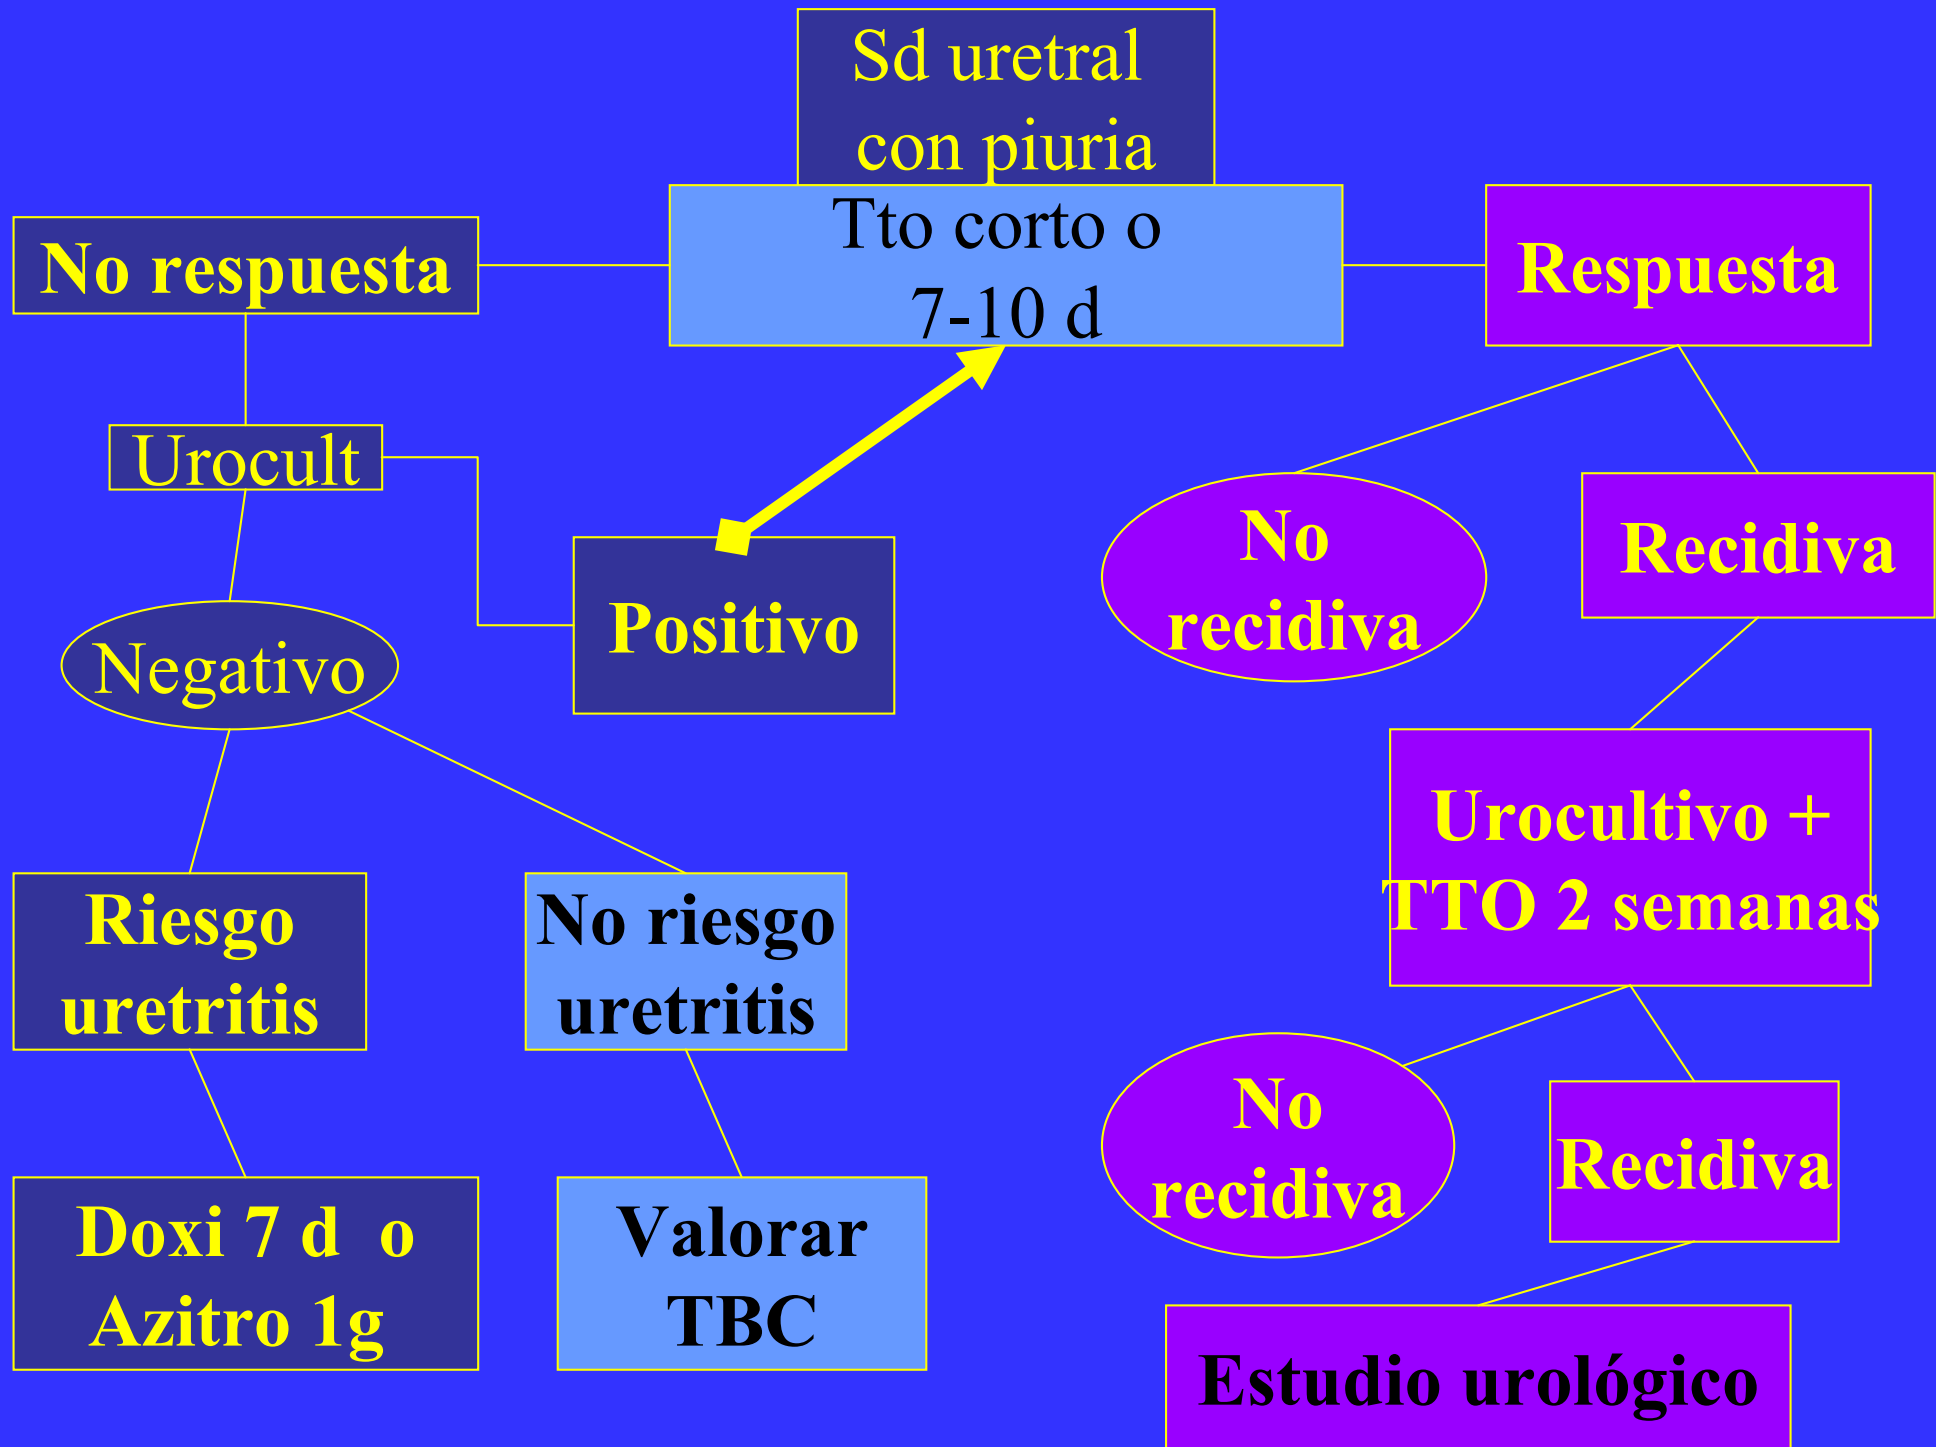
Sd uretral con piuria

Tto corto o 7-10 d

No respuesta

Respuesta

Urocult

Positivo

Negativo

No recidiva

Recidiva

Urocultivo + TTO 2 semanas

Riesgo uretritis

No riesgo uretritis

Doxi 7 d o Azitro 1g

Valorar TBC

No recidiva

Recidiva

Estudio urológico